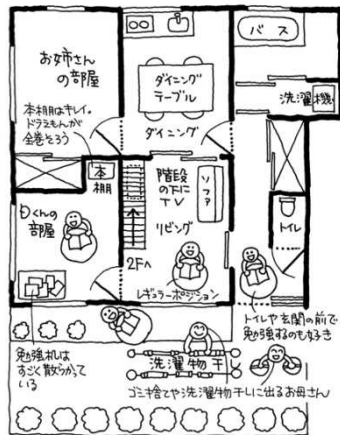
お姉さんの部屋

本棚はキレイ。ドラえもんが全巻そろう

バス

ダイニングテーブル

洗濯機

ダイニング

本棚

階段の下にTV

ソファ

Sくんの部屋

リビング

トイレ

2Fへ

レギュラーポジション

トイレや玄関の前で勉強するのも好き

勉強机はすごく散らかっている

洗濯物干

ゴミ捨てや洗濯物干しに出るお母さん